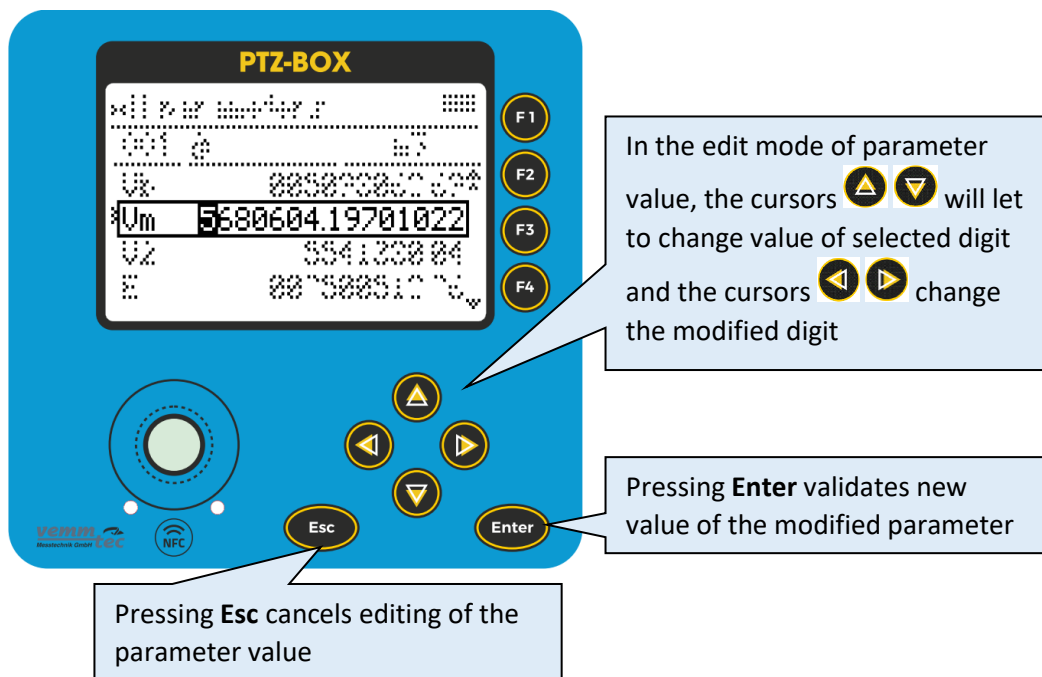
PTZ-BOX

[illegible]

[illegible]

Vk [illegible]

Vm 5680604.19701022

V2 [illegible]

E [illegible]

F1

F2

F3

F4

In the edit mode of parameter value, the cursors will let to change value of selected digit and the cursors change the modified digit

Pressing **Enter** validates new value of the modified parameter

vemm tec Messtechnik GmbH

NFC

Esc

Enter

Pressing **Esc** cancels editing of the parameter value